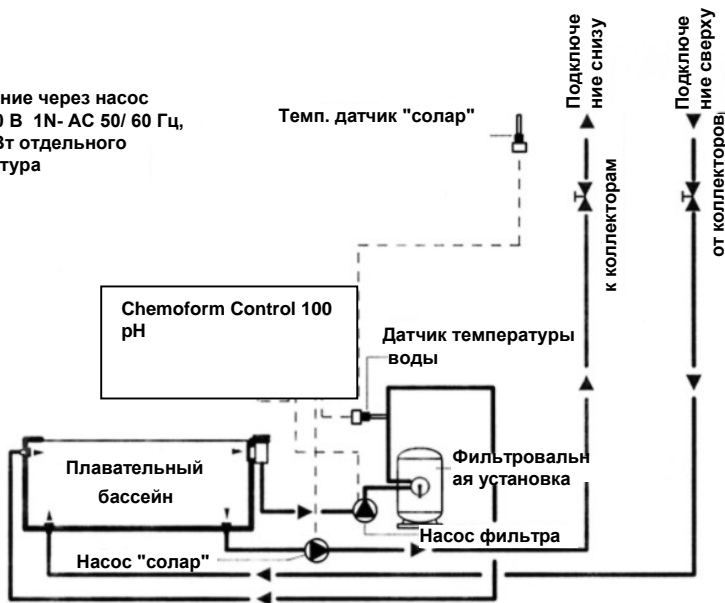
ние через насос
0 В 1N- AC 50/ 60 Гц,
Вт отдельного
тура

Темп. датчик "солар"

Подключение снизу

к коллекторам

Подключение сверху

от коллекторов

Chemoform Control 100 pH

Датчик температуры воды

Плавательный бассейн

Фильтровальная установка

Насос фильтра

Насос "солар"